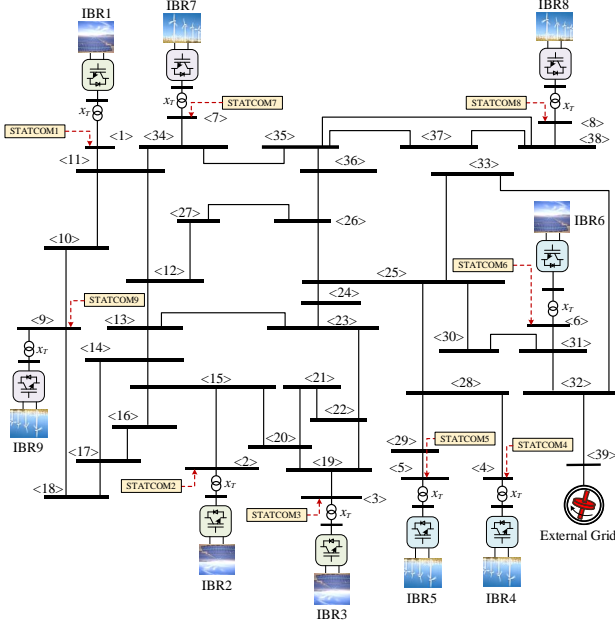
IBR1
IBR7
IBR8
$x_T$
STATCOM7
$x_T$
STATCOM8
$x_T$
STATCOM1
<1>
<34>
<7>
<35>
<8>
<37>
<38>
<11>
<36>
<33>
<27>
<26>
IBR6
<10>
<12>
STATCOM6
<25>
$x_T$
STATCOM9
<24>
<6>
<9>
<13>
<23>
<30>
<31>
$x_T$
<14>
<15>
<21>
<28>
<32>
IBR9
<16>
<22>
<20>
<29>
STATCOM5
<17>
STATCOM4
<39>
<2>
<19>
<5>
<4>
<18>
STATCOM2
$x_T$
<3>
$x_T$
$x_T$
STATCOM3
$x_T$
External Grid
IBR2
IBR5
IBR4
IBR3